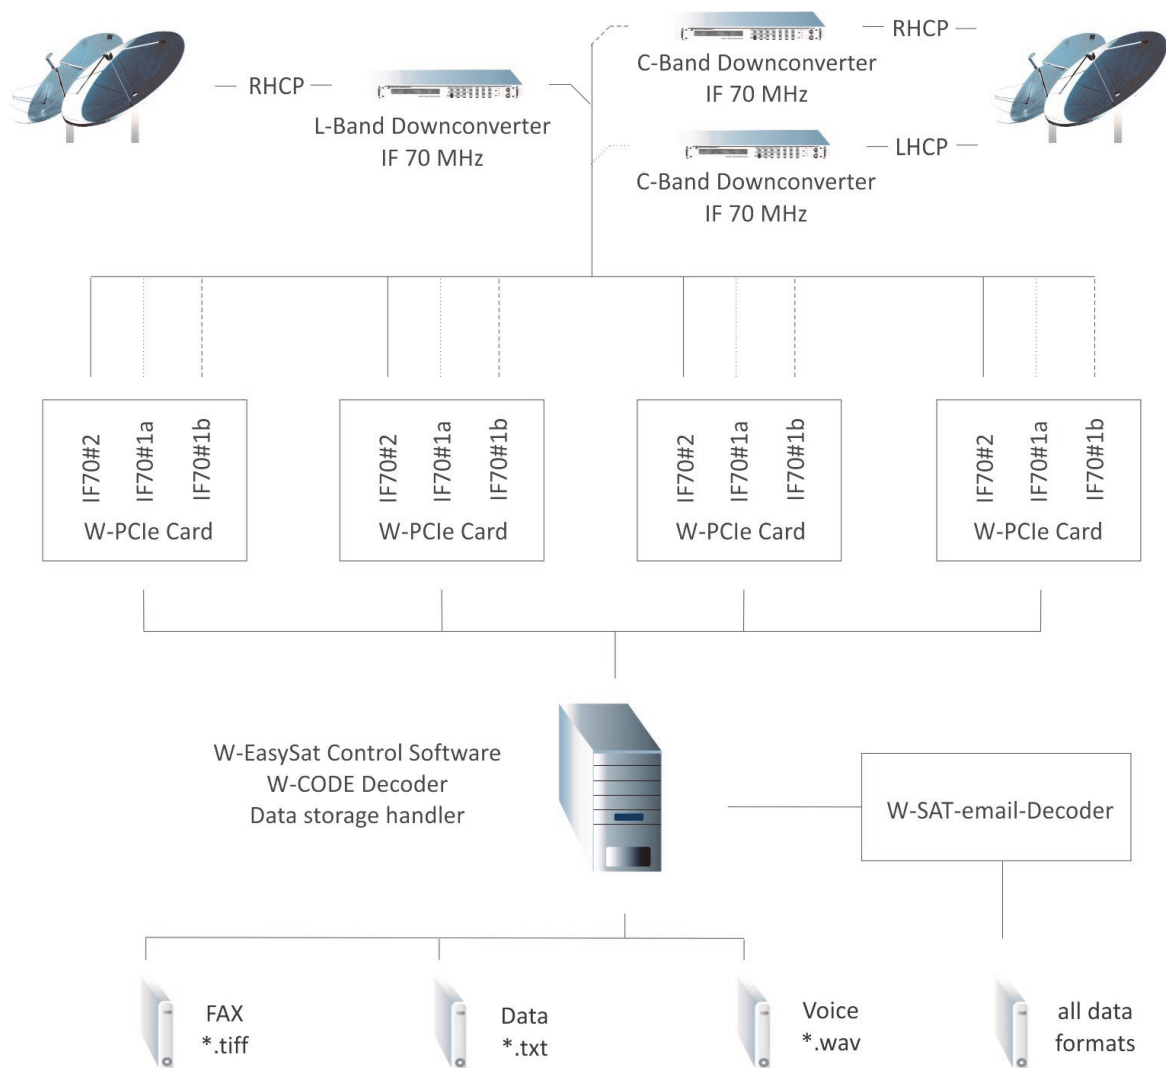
RHCP

L-Band Downconverter
IF 70 MHz

C-Band Downconverter
IF 70 MHz

RHCP

C-Band Downconverter
IF 70 MHz

LHCP

IF70#2 IF70#1a IF70#1b
W-PCIe Card

IF70#2 IF70#1a IF70#1b
W-PCIe Card

IF70#2 IF70#1a IF70#1b
W-PCIe Card

IF70#2 IF70#1a IF70#1b
W-PCIe Card

W-EasySat Control Software
W-CODE Decoder
Data storage handler

W-SAT-email-Decoder

FAX
*.tiff

Data
*.txt

Voice
*.wav

all data
formats